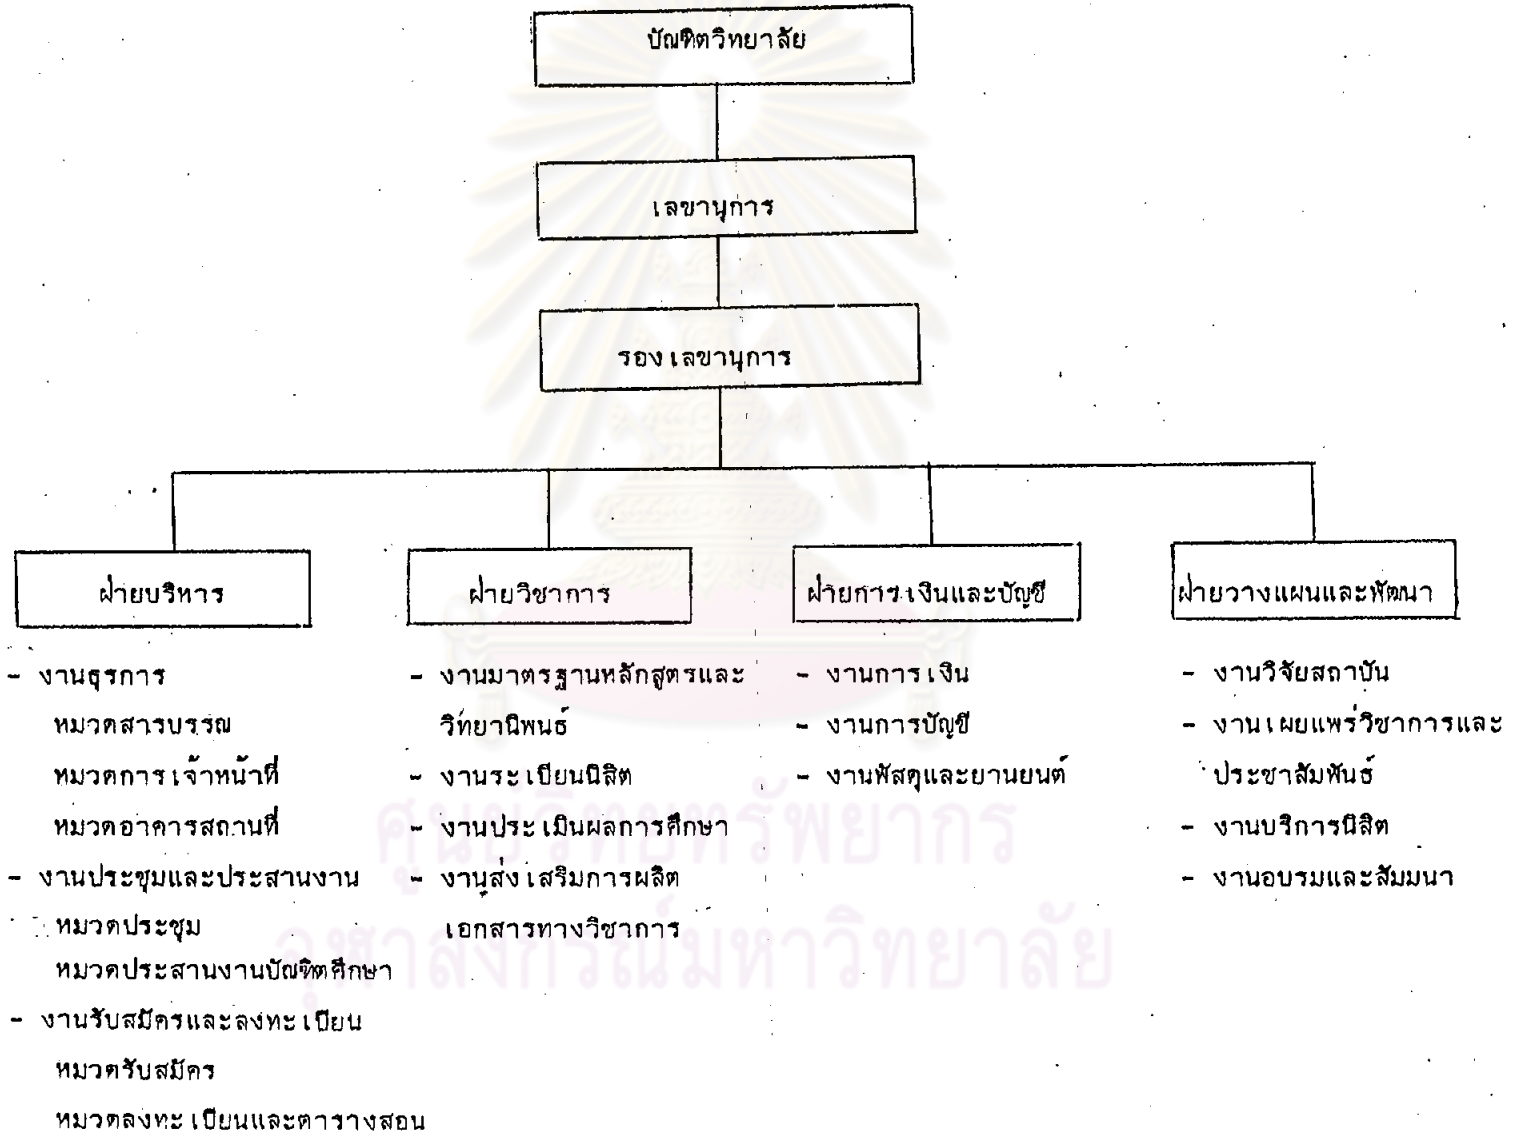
บัณฑิตวิทยาลัย

เลขานุการ

รองเลขานุการ

ฝ่ายบริหาร

- งานธุรการ
หมวดสารบรรณ
หมวดการเจ้าหน้าที่
หมวดอาคารสถานที่
- งานประชุมและประสานงาน
หมวดประชุม
หมวดประสานงานบัณฑิตศึกษา
- งานรับสมัครและลงทะเบียน
หมวดรับสมัคร
หมวดลงทะเบียนและตารางสอน

ฝ่ายวิชาการ

- งานมาตรฐานหลักสูตรและวิทยานิพนธ์
- งานระเบียนนิสิต
- งานประเมินผลการศึกษา
- งานส่งเสริมการผลิตเอกสารทางวิชาการ

ฝ่ายการเงินและบัญชี

- งานการเงิน
- งานการบัญชี
- งานพัสดุและยานยนต์

ฝ่ายวางแผนและพัฒนา

- งานวิจัยสถาบัน
- งานเผยแพร่วิชาการและประชาสัมพันธ์
- งานบริการนิสิต
- งานอบรมและสัมมนา

ศูนย์วิทยทรัพยากร
จุฬาลงกรณ์มหาวิทยาลัย